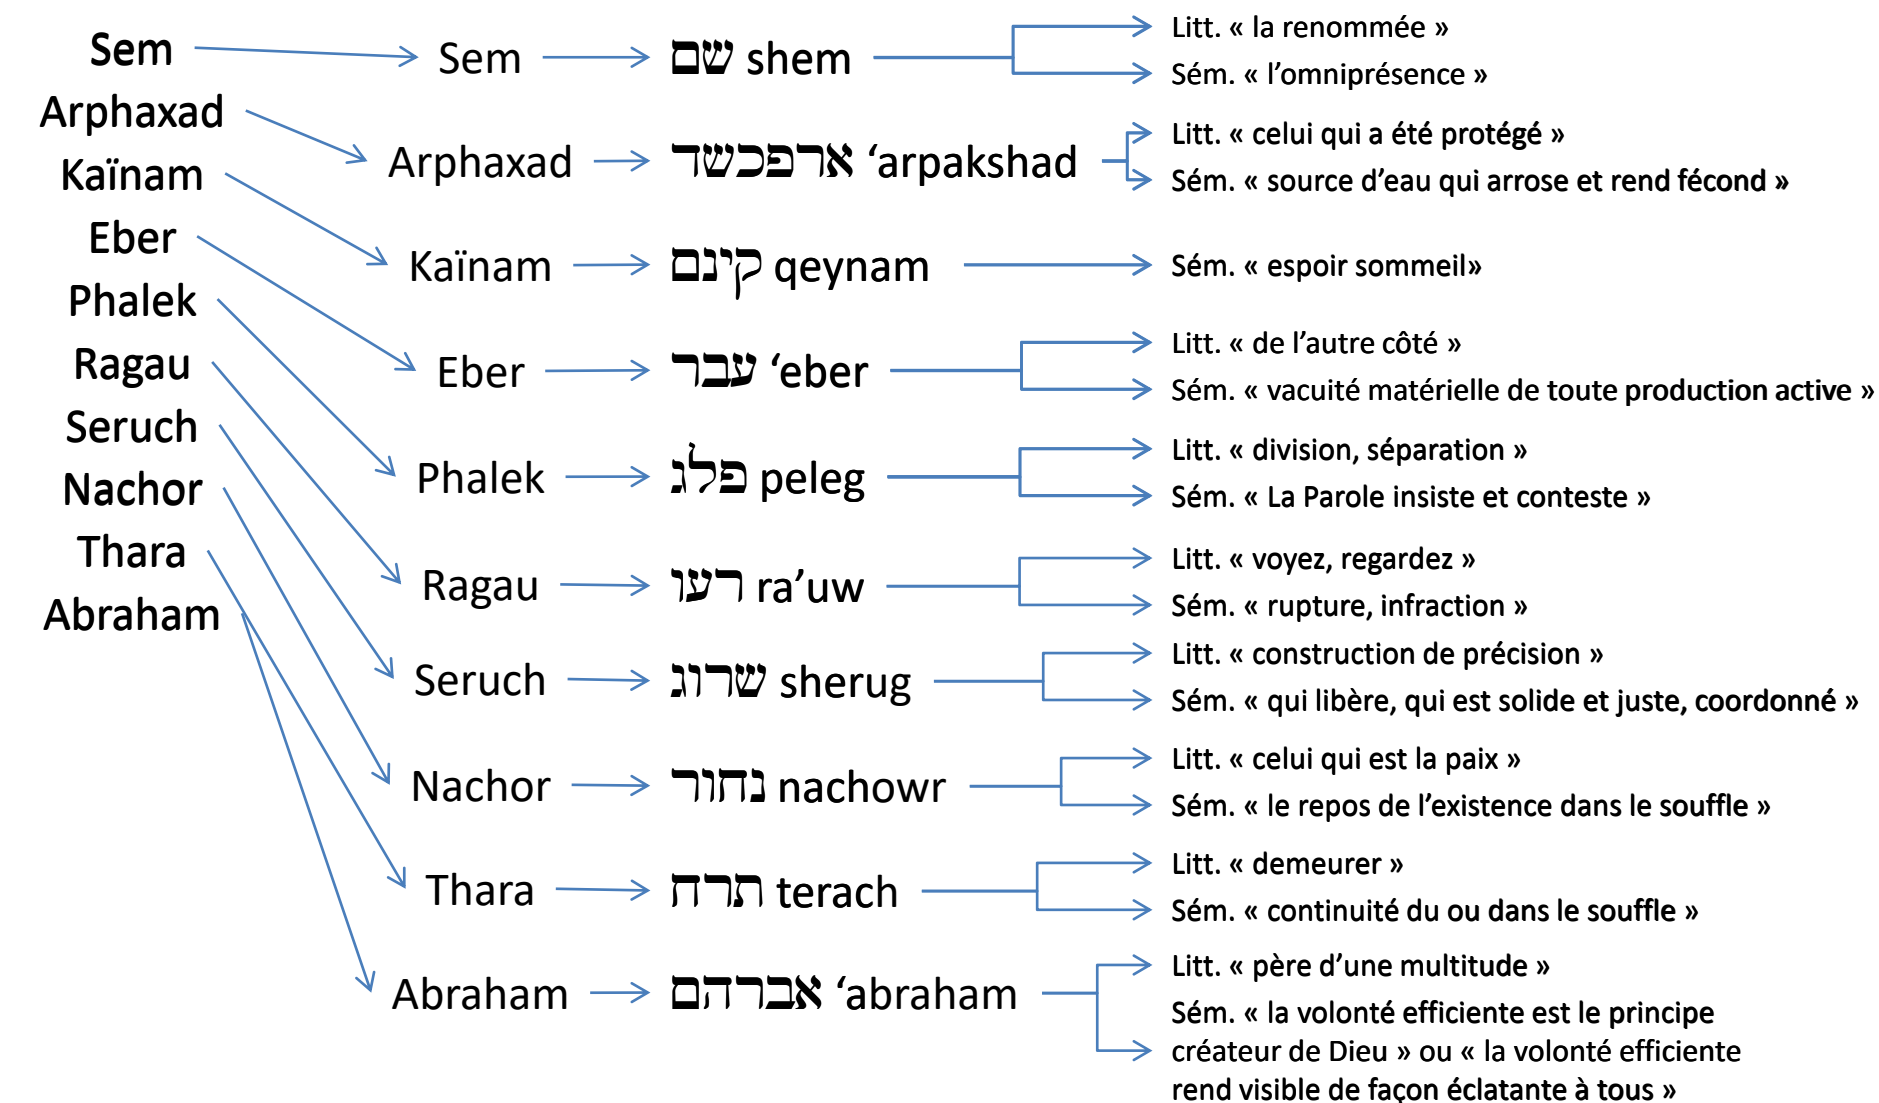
Sem
Arphaxad
Kaïnam
Eber
Phalek
Ragau
Seruch
Nachor
Thara
Abraham

Sem → שם shem
Litt. « la renommée »
Sém. « l'omniprésence »

Arphaxad → ארפכשד 'arpakshad
Litt. « celui qui a été protégé »
Sém. « source d'eau qui arrose et rend fécond »

Kaïnam → קינם qeynam
Sém. « espoir sommeil»

Eber → עבר 'eber
Litt. « de l'autre côté »
Sém. « vacuité matérielle de toute production active »

Phalek → פלג peleg
Litt. « division, séparation »
Sém. « La Parole insiste et conteste »

Ragau → רעו ra'uw
Litt. « voyez, regardez »
Sém. « rupture, infraction »

Seruch → שרוג sherug
Litt. « construction de précision »
Sém. « qui libère, qui est solide et juste, coordonné »

Nachor → נחור nachowr
Litt. « celui qui est la paix »
Sém. « le repos de l'existence dans le souffle »

Thara → תרח terach
Litt. « demeurer »
Sém. « continuité du ou dans le souffle »

Abraham → אברהם 'abraham
Litt. « père d'une multitude »
Sém. « la volonté efficiente est le principe créateur de Dieu » ou « la volonté efficiente rend visible de façon éclatante à tous »